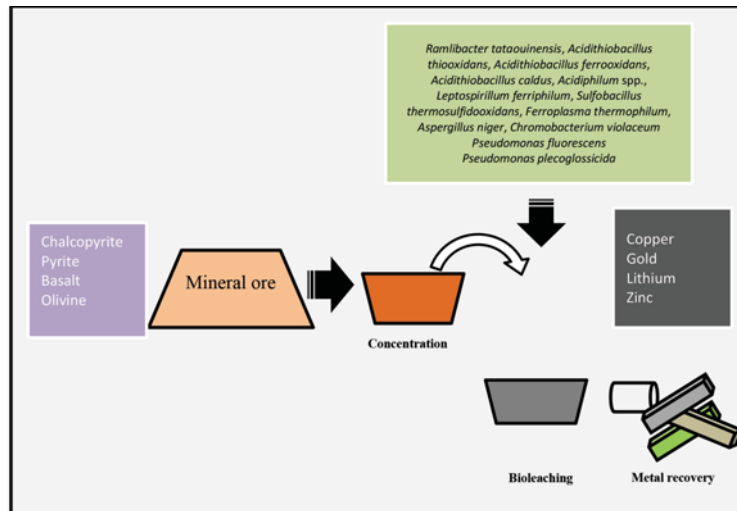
Ramlibacter tataouinensis, Acidithiobacillus thiooxidans, Acidithiobacillus ferrooxidans, Acidithiobacillus caldus, Acidiphilum spp., Leptospirillum ferriphilum, Sulfobacillus thermosulfidooxidans, Ferroplasma thermophilum, Aspergillus niger, Chromobacterium violaceum
Pseudomonas fluorescens
Pseudomonas plecoglossicida

Chalcopyrite
Pyrite
Basalt
Olivine

Mineral ore

Concentration

Copper
Gold
Lithium
Zinc

Bioleaching

Metal recovery